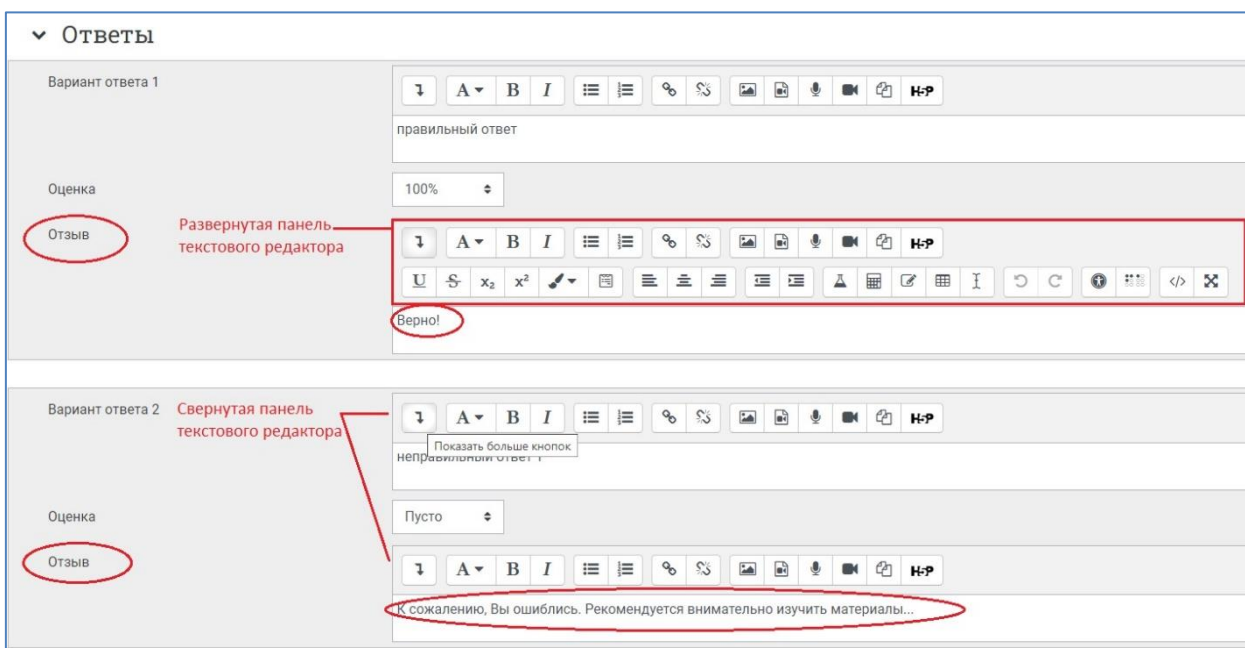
Ответы

Вариант ответа 1

A B I H-P

правильный ответ

Оценка

100%

Отзыв

Развернутая панель текстового редактора

A B I H-P

U S $x_2$ $x^2$

Верно!

Вариант ответа 2

Свернутая панель текстового редактора

A B I H-P

Показать больше кнопок

неправильный ответ 1

Оценка

Пусто

Отзыв

A B I H-P

К сожалению, Вы ошиблись. Рекомендуется внимательно изучить материалы...